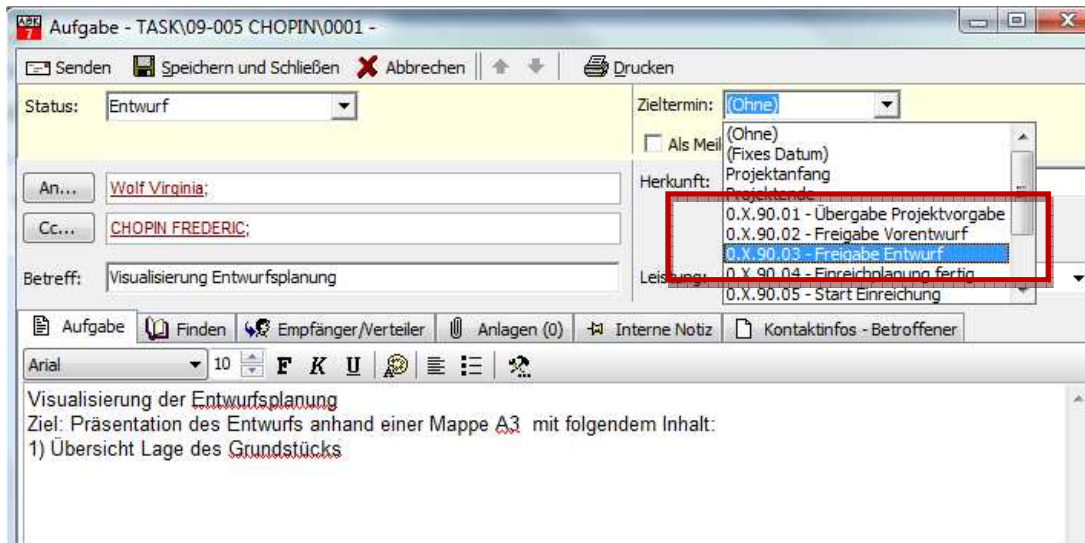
Aufgabe - TASK\09-005 CHOPIN\0001 -

Senden Speichern und Schließen Abbrechen Drucken

Status: Entwurf

Zieltermin: (Ohne)

Als Meil

(Ohne)
(Fixes Datum)
Projektanfang
Projektende
0.X.90.01 - Übergabe Projektvorgabe
0.X.90.02 - Freigabe Vorentwurf
0.X.90.03 - Freigabe Entwurf
0.X.90.04 - Einreichplanung fertig
0.X.90.05 - Start Einreichung

An... Wolf Virginia;

Herkunft:

Cc... CHOPIN FREDERIC;

Betreff: Visualisierung Entwurfsplanung

Leistung:

Aufgabe Finden Empfänger/Verteiler Anlagen (0) Interne Notiz Kontaktinfos - Betroffener

Arial 10 F K U

Visualisierung der Entwurfsplanung
Ziel: Präsentation des Entwurfs anhand einer Mappe A3 mit folgendem Inhalt:
1) Übersicht Lage des Grundstücks